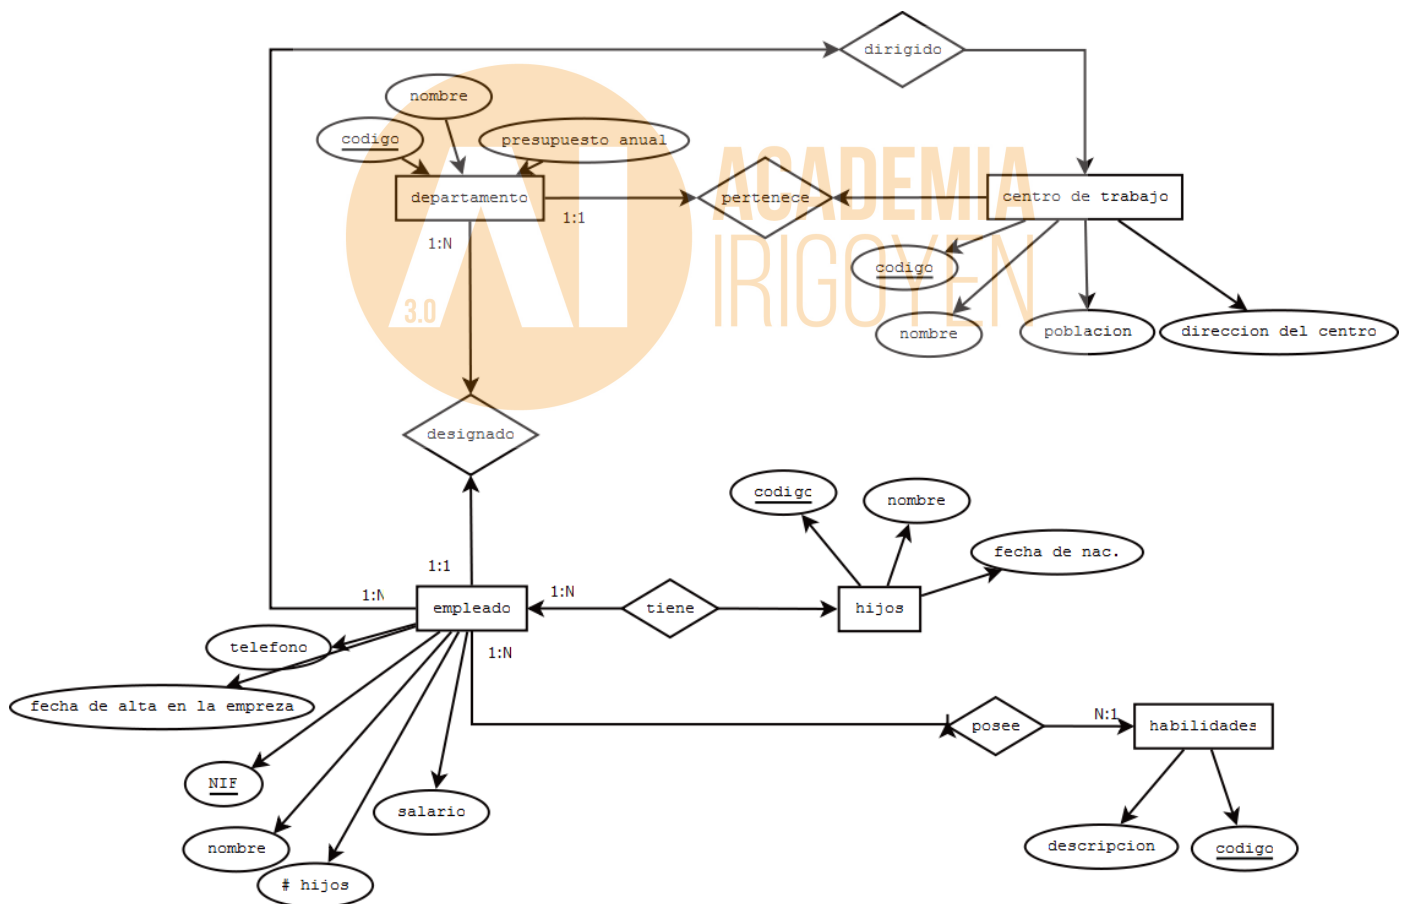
dirigido

nombre

codigo

presupuesto anual

ACADEMIA IRIGOYEN

3.0

departamento

1:1

pertenece

centro de trabajo

1:N

codigo

nombre

poblacion

direccion del centro

designado

codigo

nombre

fecha de nac.

1:1

1:N

1:N

empleado

tiene

hijos

telefono

1:N

fecha de alta en la empreza

posee

N:1

habilidades

NIF

salario

nombre

descripcion

codigo

# hijos